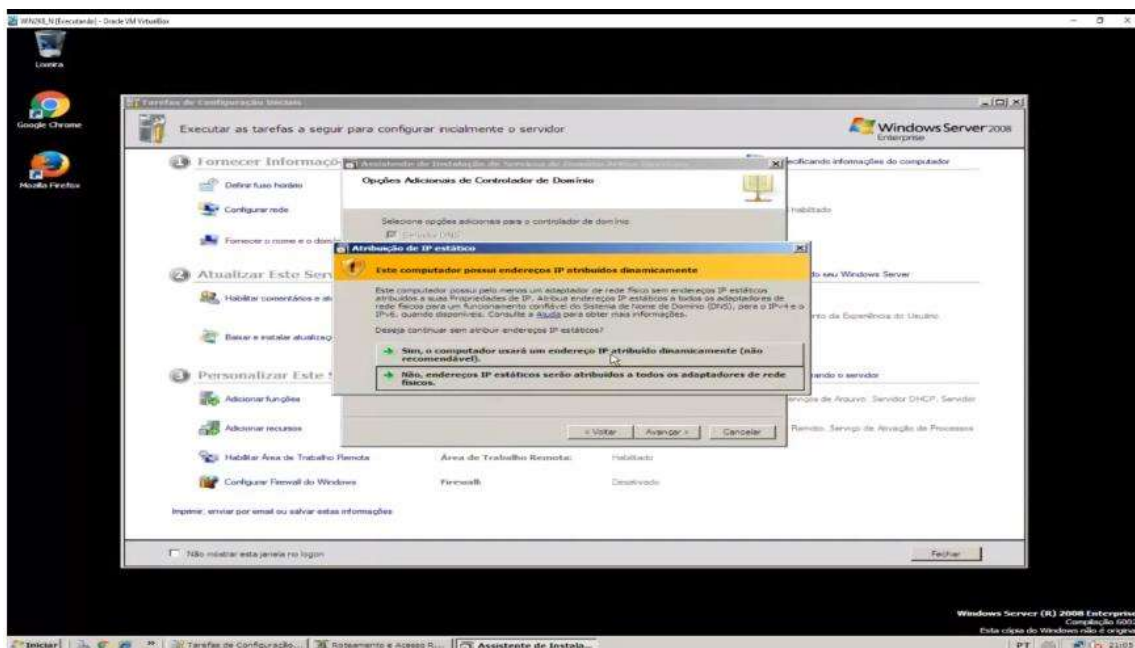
WIN2K8_N [Executando] - Oracle VM VirtualBox

Lixeira

Google Chrome

Mozilla Firefox

Tarefas de Configuração Inicial

Executar as tarefas a seguir para configurar inicialmente o servidor

Windows Server 2008 Enterprise

1 Fornecer Informaçõ

Especificando informações do computador

Definir fuso horário

Configurar rede

Habilitado

Fornecer o nome e o dom

2 Atualizar Este Serv

do seu Windows Server

Habilitar comentários e at

nto da Experiência do Usuário

Baixar e instalar atualizaç

3 Personalizar Este S

ando o servidor

Adicionar funções

Serviços de Arquivo, Servidor DHCP, Servidor

Adicionar recursos

Remoto, Serviço de Ativação de Processos

Habilitar Área de Trabalho Remota

Área de Trabalho Remota:

Habilitado

Configurar Firewall do Windows

Firewall:

Desativado

Imprimir, enviar por email ou salvar estas informações

Não mostrar esta janela no logon

Fechar

Assistente de Instalação de Serviços de Domínio Active Directory

Opções Adicionais de Controlador de Domínio

Selecione opções adicionais para o controlador de domínio.

Servidor DNS

< Voltar

Avançar >

Cancelar

Atribuição de IP estático

Este computador possui endereços IP atribuídos dinamicamente

Este computador possui pelo menos um adaptador de rede físico sem endereços IP estáticos atribuídos a suas Propriedades de IP. Atribua endereços IP estáticos a todos os adaptadores de rede físicos para um funcionamento confiável do Sistema de Nome de Domínio (DNS), para o IPv4 e o IPv6, quando disponíveis. Consulte a Ajuda para obter mais informações.

Deseja continuar sem atribuir endereços IP estáticos?

Sim, o computador usará um endereço IP atribuído dinamicamente (não recomendável).

Não, endereços IP estáticos serão atribuídos a todos os adaptadores de rede físicos.

Windows Server (R) 2008 Enterprise
Compilação 600
Esta cópia do Windows não é origina

Iniciar

Tarefas de Configuração...

Roteamento e Acesso R...

Assistente de Instala...

PT

21:05